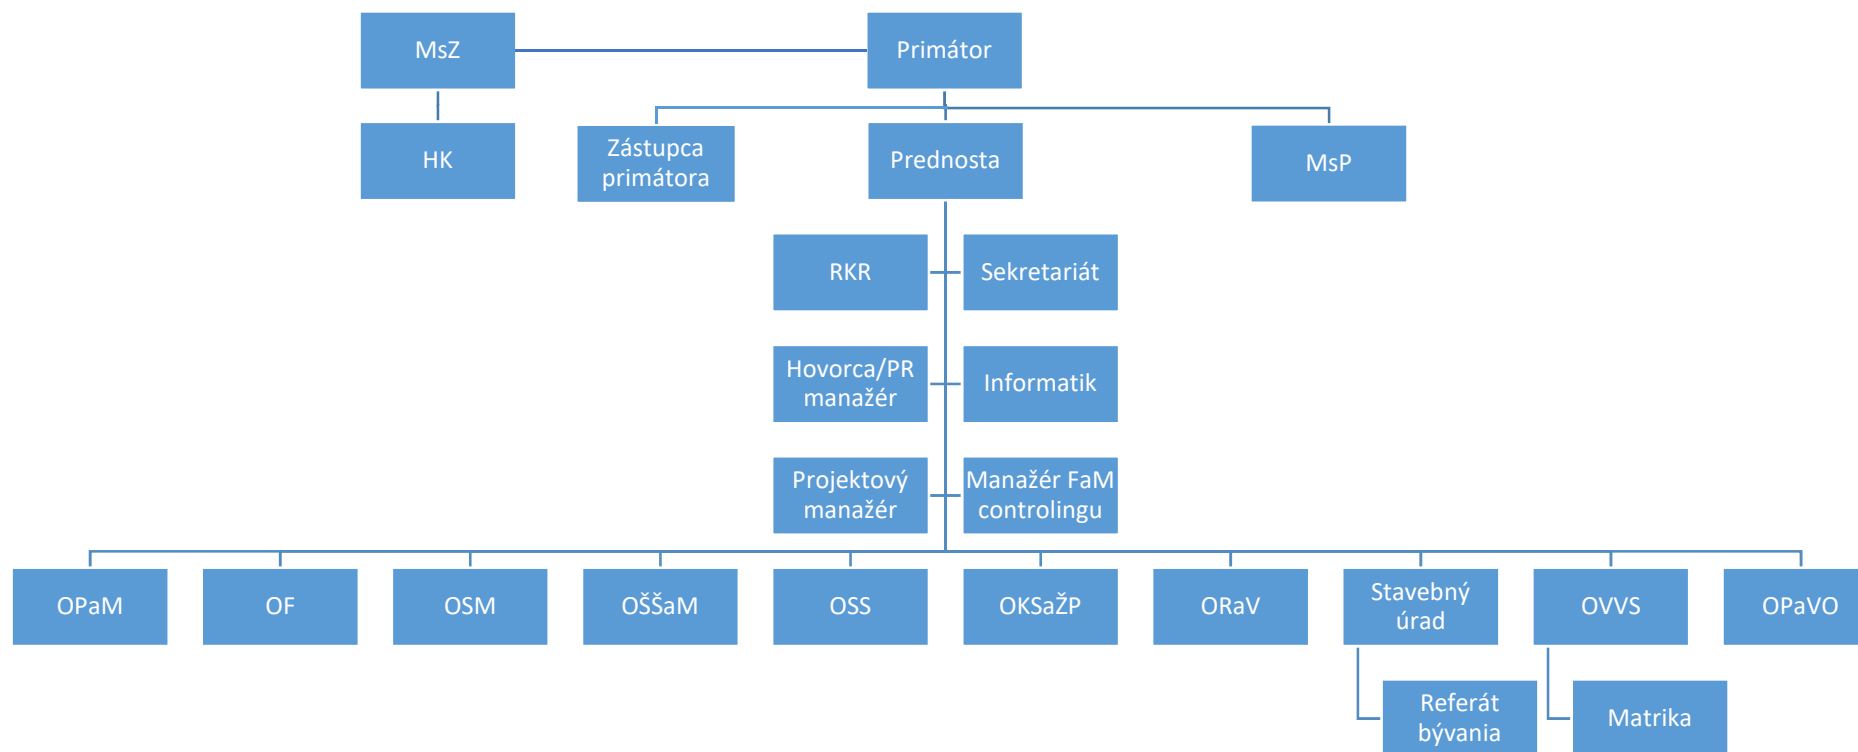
MsZ

Primátor

HK

Zástupca primátora

Prednosta

MsP

RKR

Sekretariát

Hovorca/PR manažér

Informatik

Projektový manažér

Manažér FaM controlingu

OPaM

OF

OSM

OŠŠaM

OSS

OKSaŽP

ORaV

Stavebný úrad

OVVS

OPaVO

Referát bývania

Matrika